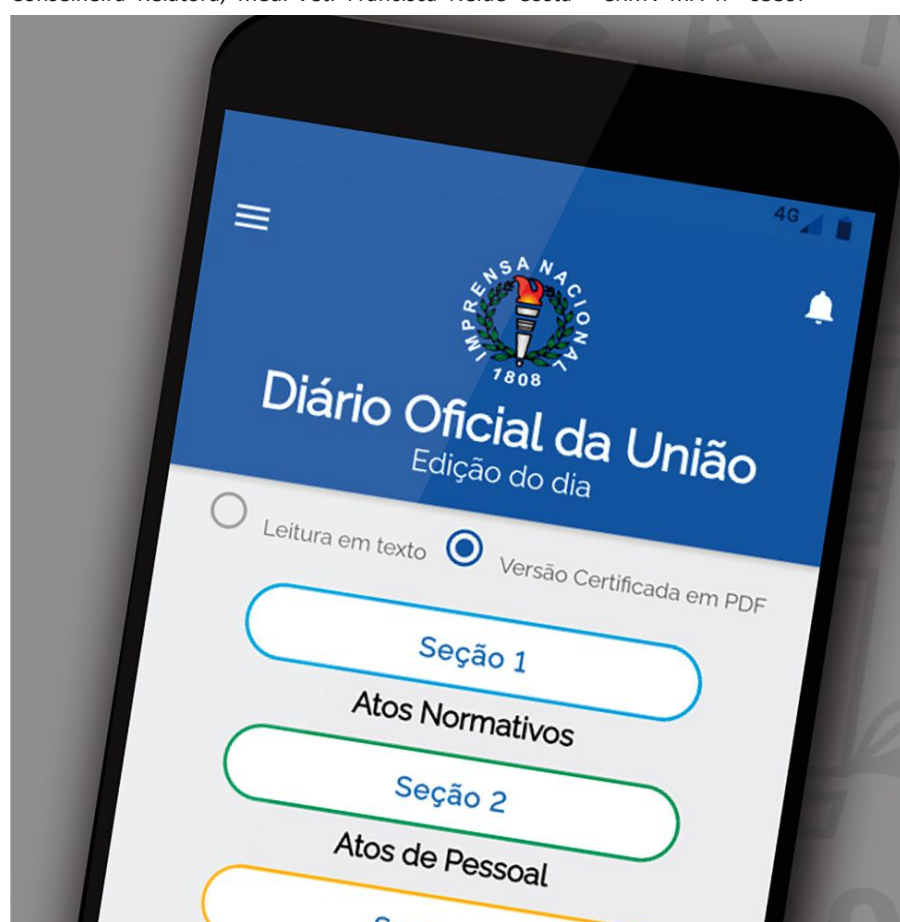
Conselheira Relatora, Ideal Vol. Francisca Neide Costa – OAB/PI nº 1033.

4G

IMPRENSA NACIONAL
1808

Diário Oficial da União
Edição do dia

Leitura em texto

Versão Certificada em PDF

Seção 1
Atos Normativos

Seção 2
Atos de Pessoal

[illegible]